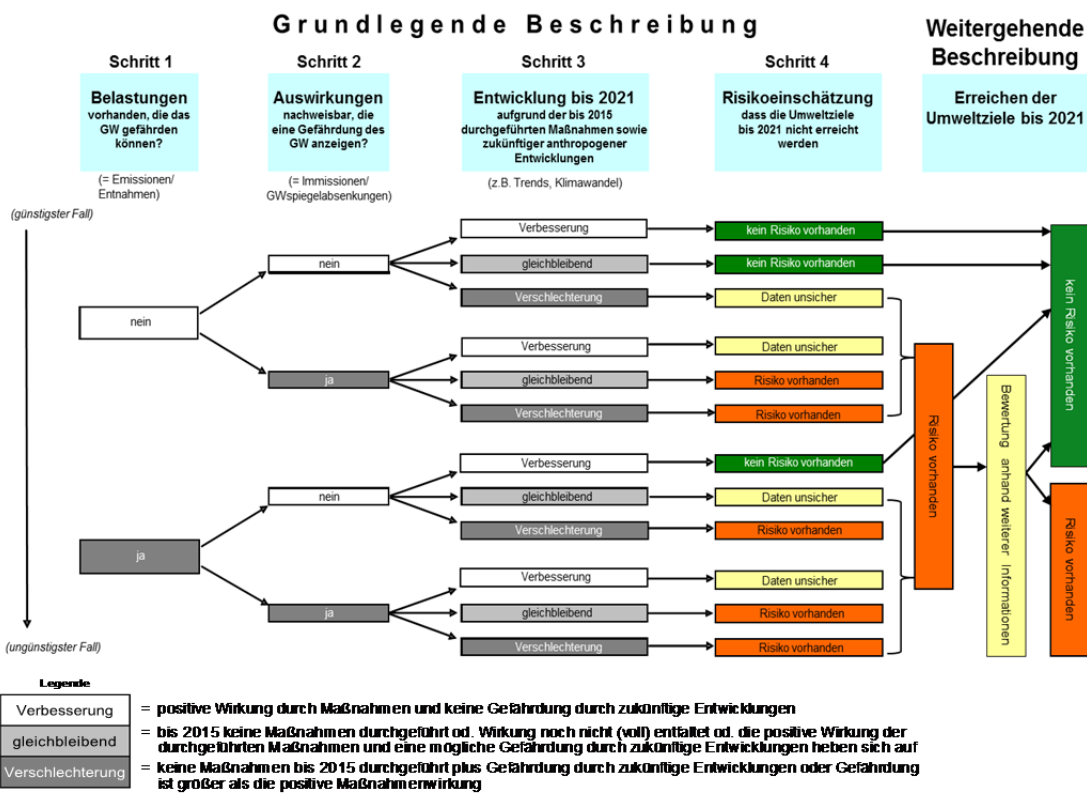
Grundlegende Beschreibung

Weitergehende Beschreibung

Schritt 1

Belastungen
vorhanden, die das GW gefährden können?

(= Emissionen/ Entnahmen)

Schritt 2

Auswirkungen
nachweisbar, die eine Gefährdung des GW anzeigen?

(= Immissionen/ GWspiegelabsenkungen)

Schritt 3

Entwicklung bis 2021
aufgrund der bis 2015 durchgeführten Maßnahmen sowie zukünftiger anthropogener Entwicklungen

(z.B. Trends, Klimawandel)

Schritt 4

Risikoeinschätzung
dass die Umweltziele bis 2021 nicht erreicht werden

Erreichen der Umweltziele bis 2021

(günstigster Fall)

(ungünstigster Fall)

nein

ja

nein

ja

nein

ja

Verbesserung
gleichbleibend
Verschlechterung
Verbesserung
gleichbleibend
Verschlechterung
Verbesserung
gleichbleibend
Verschlechterung
Verbesserung
gleichbleibend
Verschlechterung

kein Risiko vorhanden
kein Risiko vorhanden
Daten unsicher
Daten unsicher
Risiko vorhanden
Risiko vorhanden
kein Risiko vorhanden
Daten unsicher
Risiko vorhanden
Daten unsicher
Risiko vorhanden
Risiko vorhanden

Risiko vorhanden

Bewertung anhand weiterer Informationen

kein Risiko vorhanden

Risiko vorhanden

Legende

Verbesserung = positive Wirkung durch Maßnahmen und keine Gefährdung durch zukünftige Entwicklungen

gleichbleibend = bis 2015 keine Maßnahmen durchgeführt od. Wirkung noch nicht (voll) entfaltet od. die positive Wirkung der durchgeführten Maßnahmen und eine mögliche Gefährdung durch zukünftige Entwicklungen heben sich auf

Verschlechterung = keine Maßnahmen bis 2015 durchgeführt plus Gefährdung durch zukünftige Entwicklungen oder Gefährdung ist größer als die positive Maßnahmenwirkung